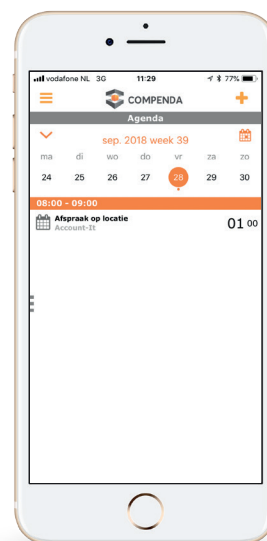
vodafone NL 3G 11:29 77%

COMPENDA

Agenda

sep. 2018 week 39

| ma | di | wo | do | vr | za | zo |
|---|---|---|---|---|---|---|
| 24 | 25 | 26 | 27 | 28 | 29 | 30 |

08:00 - 09:00

Afspraak op locatie
Account-It

01 00